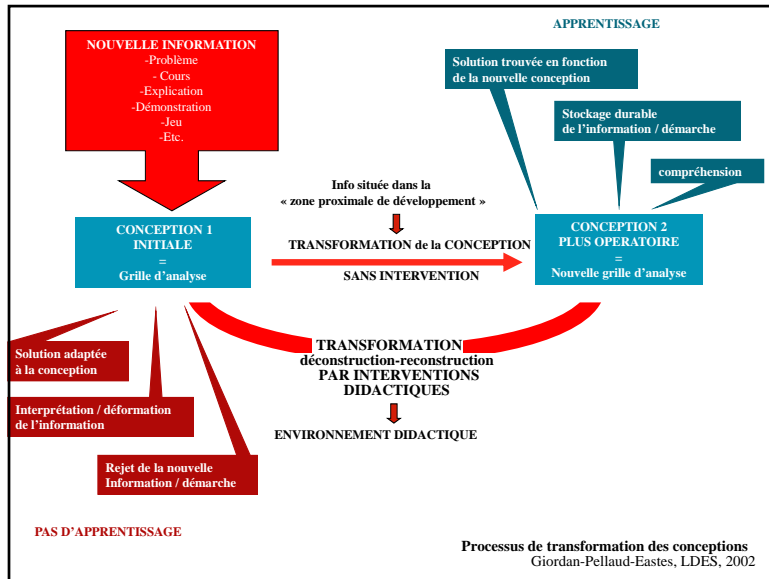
APPRENTISSAGE

NOUVELLE INFORMATION
-Problème
- Cours
-Explication
-Démonstration
-Jeu
-Etc.

Solution trouvée en fonction de la nouvelle conception

Stockage durable de l'information / démarche

compréhension

Info située dans la « zone proximale de développement »

CONCEPTION 1
INITIALE
=
Grille d'analyse

TRANSFORMATION de la CONCEPTION
SANS INTERVENTION

CONCEPTION 2
PLUS OPERATOIRE
=
Nouvelle grille d'analyse

Solution adaptée à la conception

TRANSFORMATION
déconstruction-reconstruction
PAR INTERVENTIONS
DIDACTIQUES

Interprétation / déformation de l'information

ENVIRONNEMENT DIDACTIQUE

Rejet de la nouvelle Information / démarche

PAS D'APPRENTISSAGE

Processus de transformation des conceptions
Giordan-Pellaud-Eastes, LDES, 2002